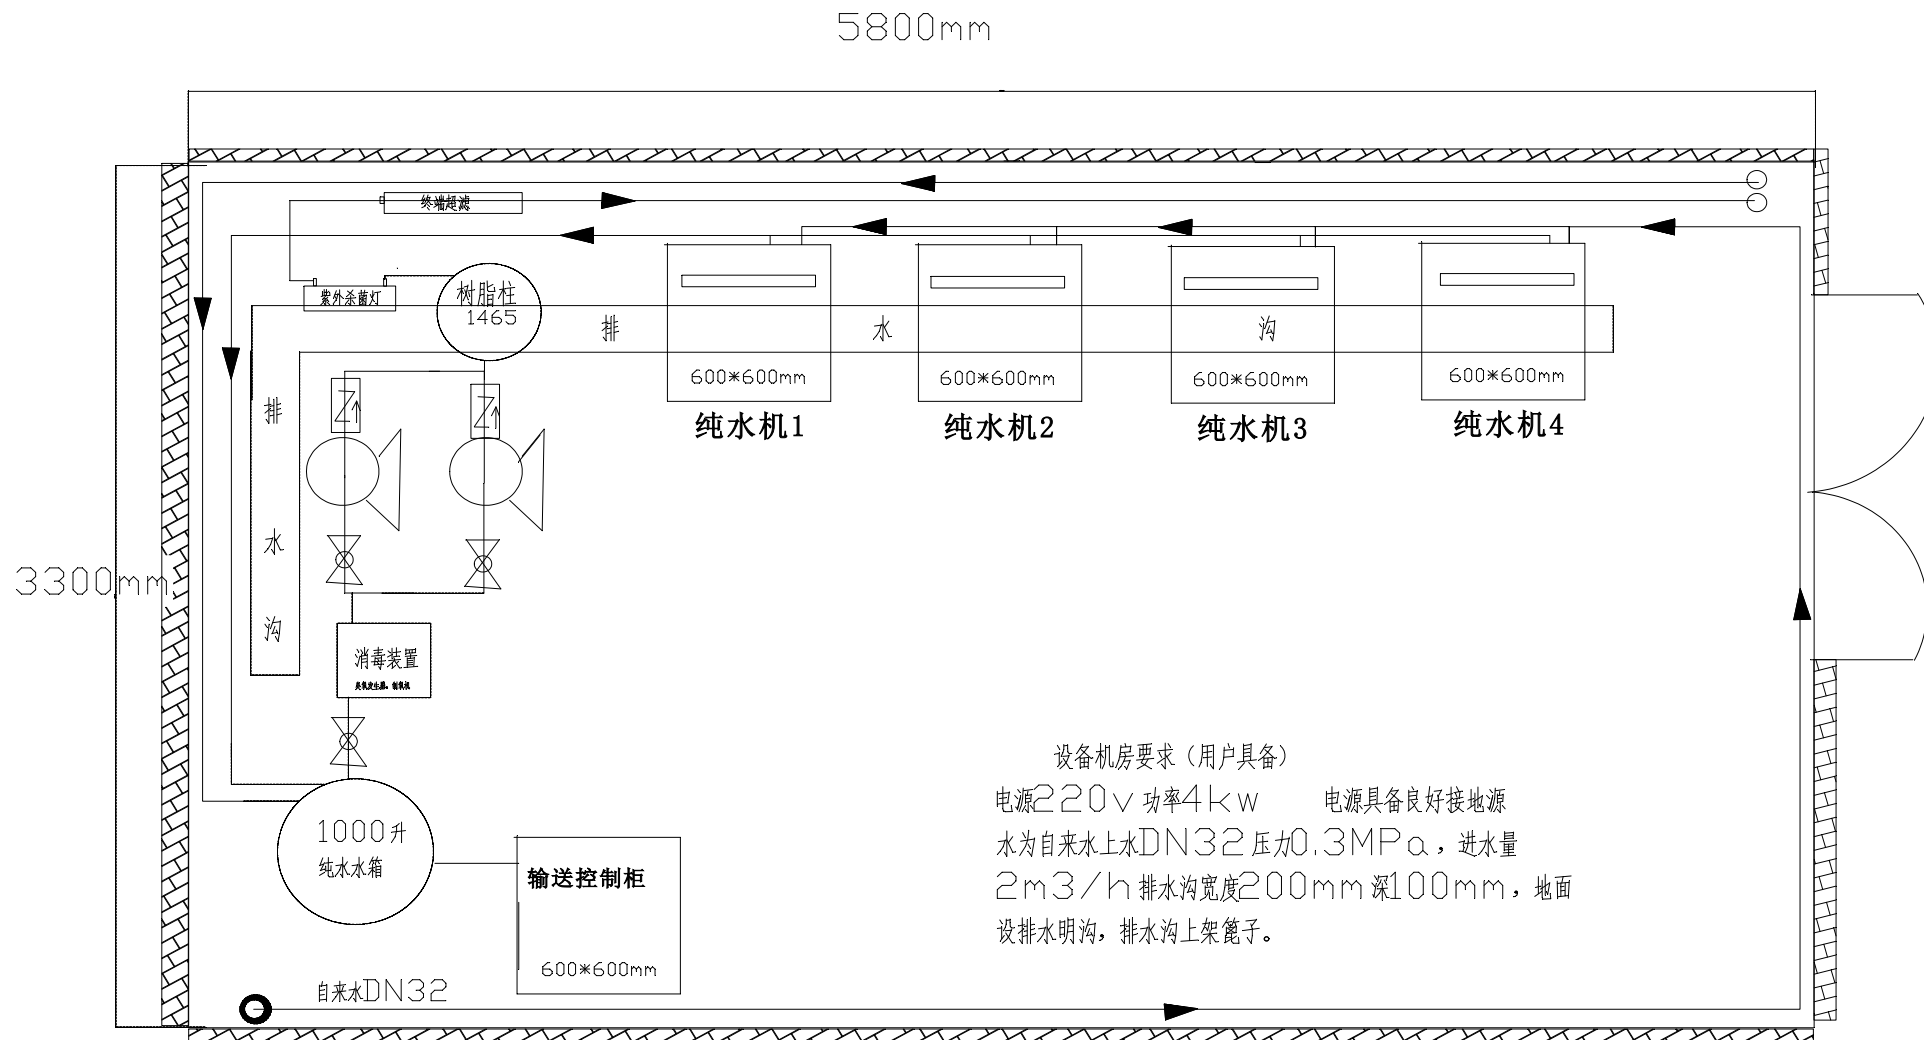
5800mm

3300mm

终端超滤

紫外杀菌灯

树脂柱
1465

排 水 沟

排 水 沟

600*600mm
纯水机1

600*600mm
纯水机2

600*600mm
纯水机3

600*600mm
纯水机4

消毒装置
臭氧发生器，储氧箱

1000升
纯水水箱

输送控制柜

600*600mm

自来水DN32

设备机房要求（用户具备）
电源220v 功率4kw 电源具备良好接地源
水为自来水上水DN32 压力0.3MPa，进水量
2m3/h 排水沟宽度200mm 深100mm，地面
设排水明沟，排水沟上架篦子。